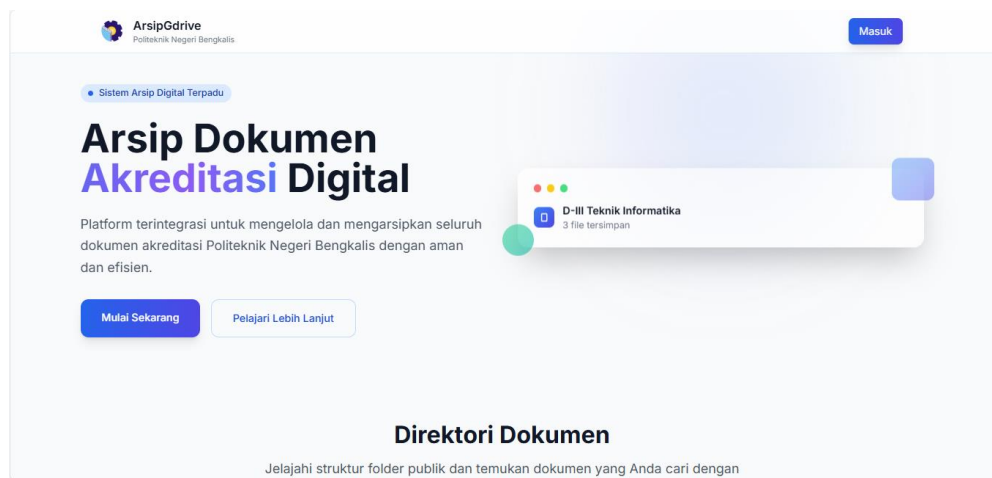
ArsipGdrive
Politeknik Negeri Bengkalis

Masuk

Sistem Arsip Digital Terpadu

Arsip Dokumen Akreditasi Digital

Platform terintegrasi untuk mengelola dan mengarsipkan seluruh dokumen akreditasi Politeknik Negeri Bengkalis dengan aman dan efisien.

Mulai Sekarang

Pelajari Lebih Lanjut

D-III Teknik Informatika
3 file tersimpan

Direktori Dokumen

Jelajahi struktur folder publik dan temukan dokumen yang Anda cari dengan